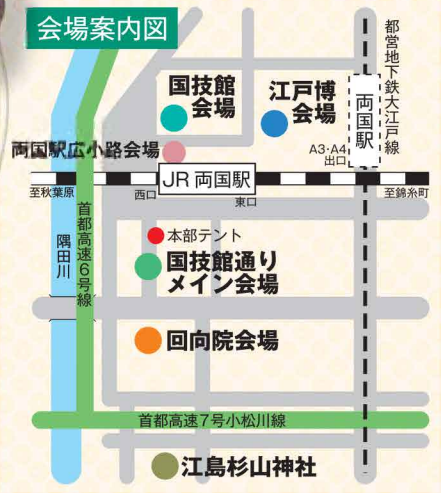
会場案内図

国技館会場

江戸博会場

両国駅

都営地下鉄大江戸線

両国駅広小路会場

A3・A4出口

JR 両国駅

至秋葉原

西口

東口

至錦糸町

首都高速6号線

隅田川

本部テント

国技館通りメイン会場

回向院会場

首都高速7号小松川線

江島杉山神社